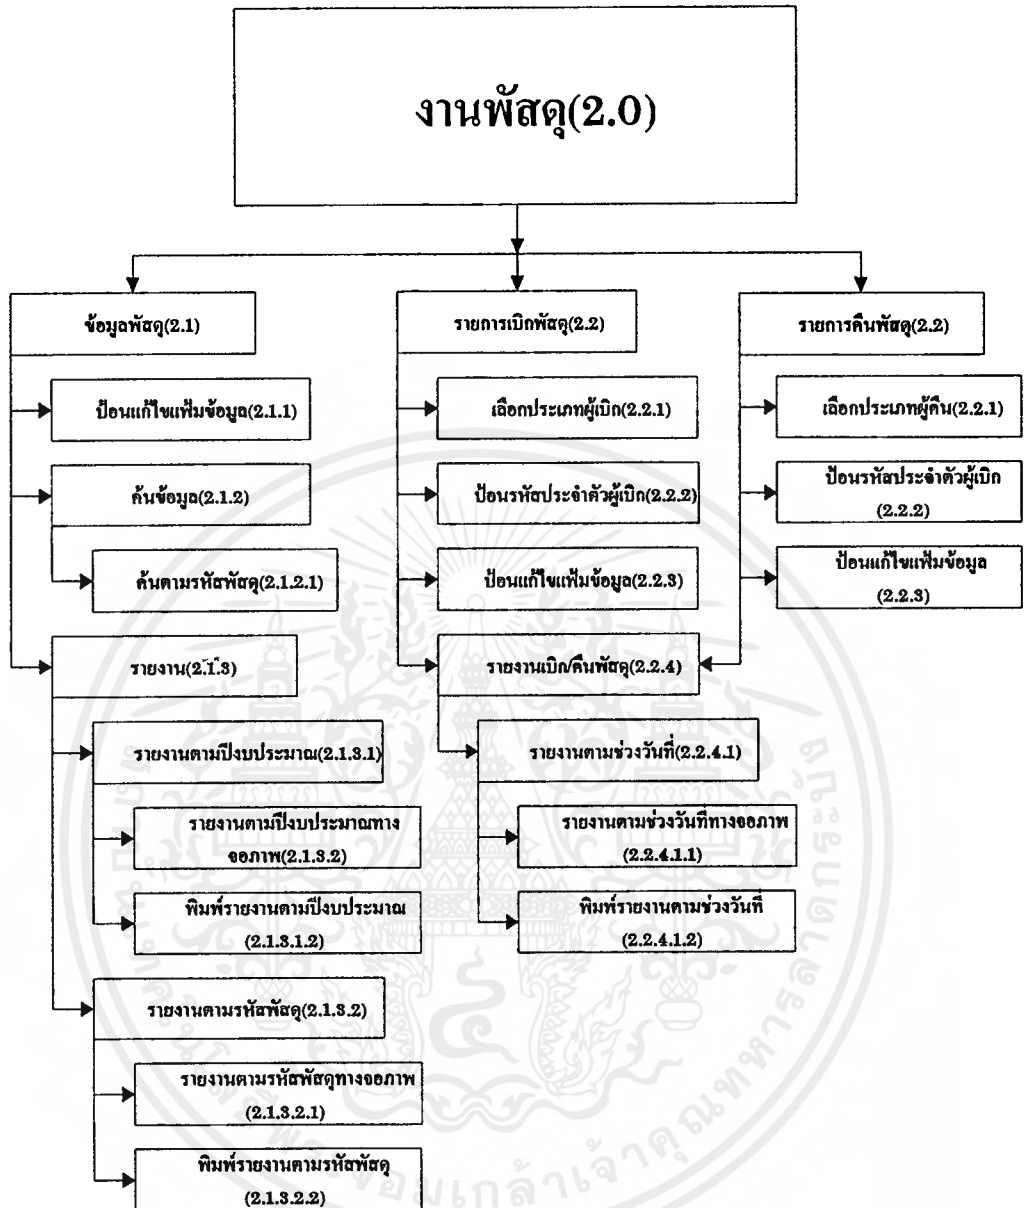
งานพัสดุ(2.0)

ข้อมูลพัสดุ(2.1)

ป้อนแก้ไขแฟ้มข้อมูล(2.1.1)

ค้นข้อมูล(2.1.2)

ค้นตามรหัสพัสดุ(2.1.2.1)

รายงาน(2.1.3)

รายงานตามปีงบประมาณ(2.1.3.1)

รายงานตามปีงบประมาณทางจอภาพ(2.1.3.2)

พิมพ์รายงานตามปีงบประมาณ (2.1.3.1.2)

รายงานตามรหัสพัสดุ(2.1.3.2)

รายงานตามรหัสพัสดุทางจอภาพ (2.1.3.2.1)

พิมพ์รายงานตามรหัสพัสดุ (2.1.3.2.2)

รายการเบิกพัสดุ(2.2)

เลือกประเภทผู้เบิก(2.2.1)

ป้อนรหัสประจำตัวผู้เบิก(2.2.2)

ป้อนแก้ไขแฟ้มข้อมูล(2.2.3)

รายงานเบิก/คืนพัสดุ(2.2.4)

รายงานตามช่วงวันที่(2.2.4.1)

รายงานตามช่วงวันที่ทางจอภาพ (2.2.4.1.1)

พิมพ์รายงานตามช่วงวันที่ (2.2.4.1.2)

รายการคืนพัสดุ(2.2)

เลือกประเภทผู้คืน(2.2.1)

ป้อนรหัสประจำตัวผู้เบิก (2.2.2)

ป้อนแก้ไขแฟ้มข้อมูล (2.2.3)